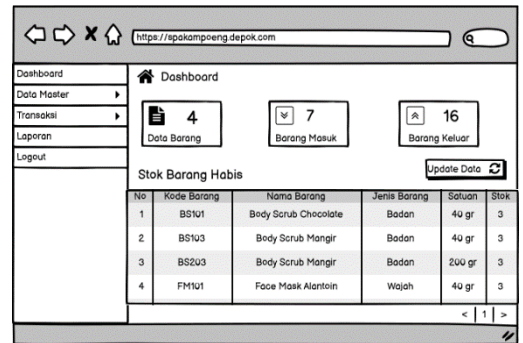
https://spakampoeng.depok.com

Dashboard
Data Master
Transaksi
Laporan
Logout

Dashboard

4
Data Barang

7
Barang Masuk

16
Barang Keluar

Stok Barang Habis

Update Data

| No | Kode Barang | Nama Barang | Jenis Barang | Satuan | Stok |
|---|---|---|---|---|---|
| 1 | BS101 | Body Scrub Chocolate | Badan | 40 gr | 3 |
| 2 | BS103 | Body Scrub Mangir | Badan | 40 gr | 3 |
| 3 | BS203 | Body Scrub Mangir | Badan | 200 gr | 3 |
| 4 | FM101 | Face Mask Alantoin | Wajah | 40 gr | 3 |

< 1 >